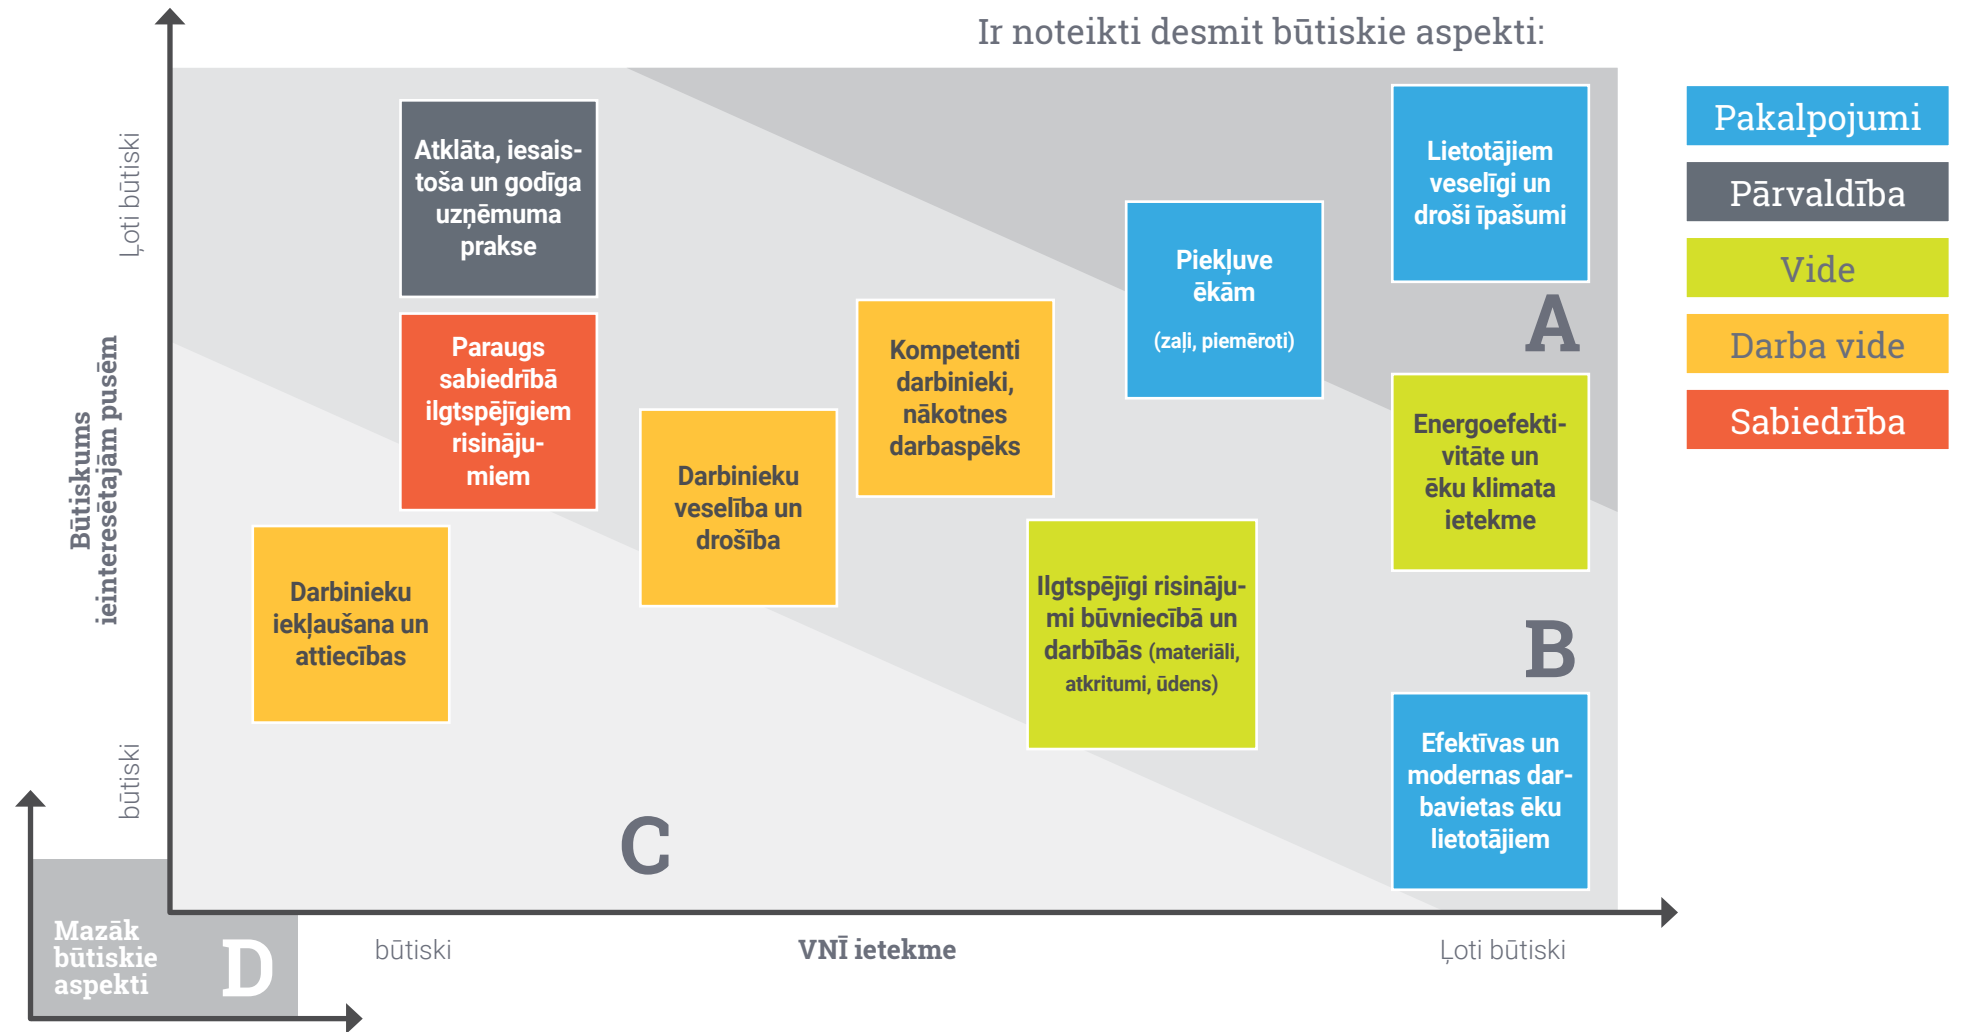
Ir noteikti desmit būtiskie aspekti:

Ļoti būtiski

Būtiskums ieinteresētajām pusēm

būtiski

Atklāta, iesaistoša un godīga uzņēmuma prakse

Paraugs sabiedrībā ilgtspējīgiem risinājumiem

Darbinieku iekļaušana un attiecības

Darbinieku veselība un drošība

Kompetenti darbinieki, nākotnes darbaspēks

Piekļuve ēkām (zaļi, piemēroti)

Lietotājiem veselīgi un droši īpašumi

A

Energoefektivitāte un ēku klimata ietekme

Ilgtspējīgi risinājumi būvniecībā un darbībās (materiāli, atkritumi, ūdens)

B

Efektīvas un modernas darbavietas ēku lietotājiem

C

Mazāk būtiskie aspekti

D

būtiski

VNĪ ietekme

Ļoti būtiski

Pakalpojumi

Pārvaldība

Vide

Darba vide

Sabiedrība